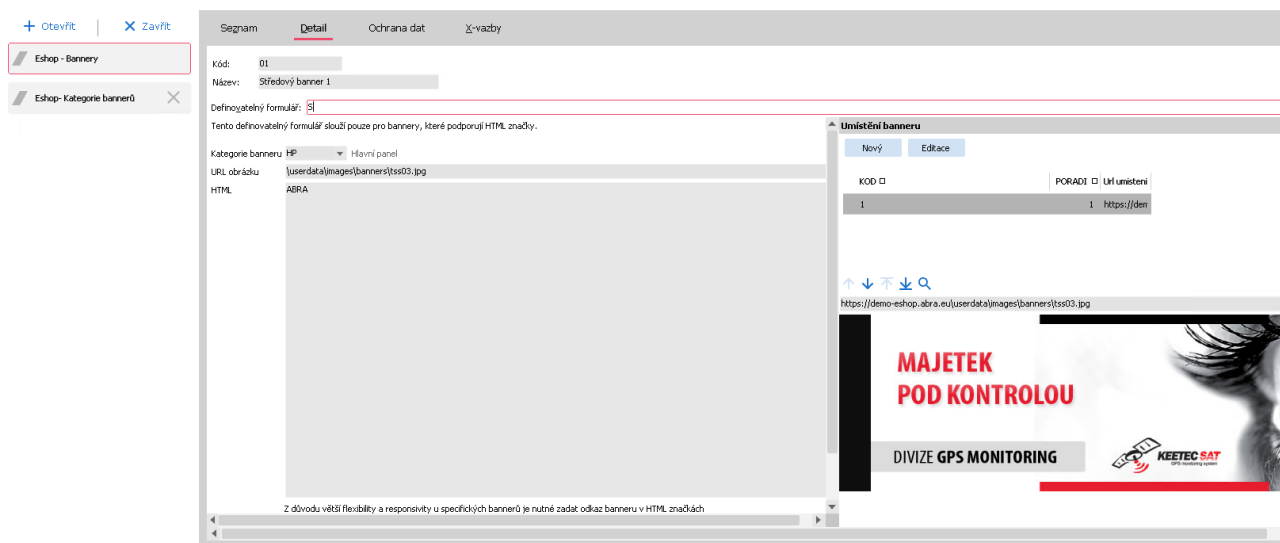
+ Otevřít | ✕ Zavřít

Eshop - Bannery

Eshop- Kategorie bannerů

Seznam | Detail | Ochrana dat | X-vazby

Kód: 01
Název: Středový banner 1

Definovatelný formulář: S

Tento definovatelný formulář slouží pouze pro bannery, které podporují HTML značky.

Kategorie banneru HP Hlavní panel
URL obrázku \userdata\images\banners\tss03.jpg
HTML ABRA

Z důvodu větší flexibility a responsivity u specifických bannerů je nutné zadat odkaz banneru v HTML značkách

Umístění banneru

Nový | Editace

| KOD | PORADI | Url umisteni |
|---|---|---|
| 1 | 1 | https://dem |

https://demo-eshop.abra.eu\userdata\images\banners\tss03.jpg

MAJETEK
POD KONTROLOU

DIVIZE GPS MONITORING

KEETEC SAT
GPS monitoring system